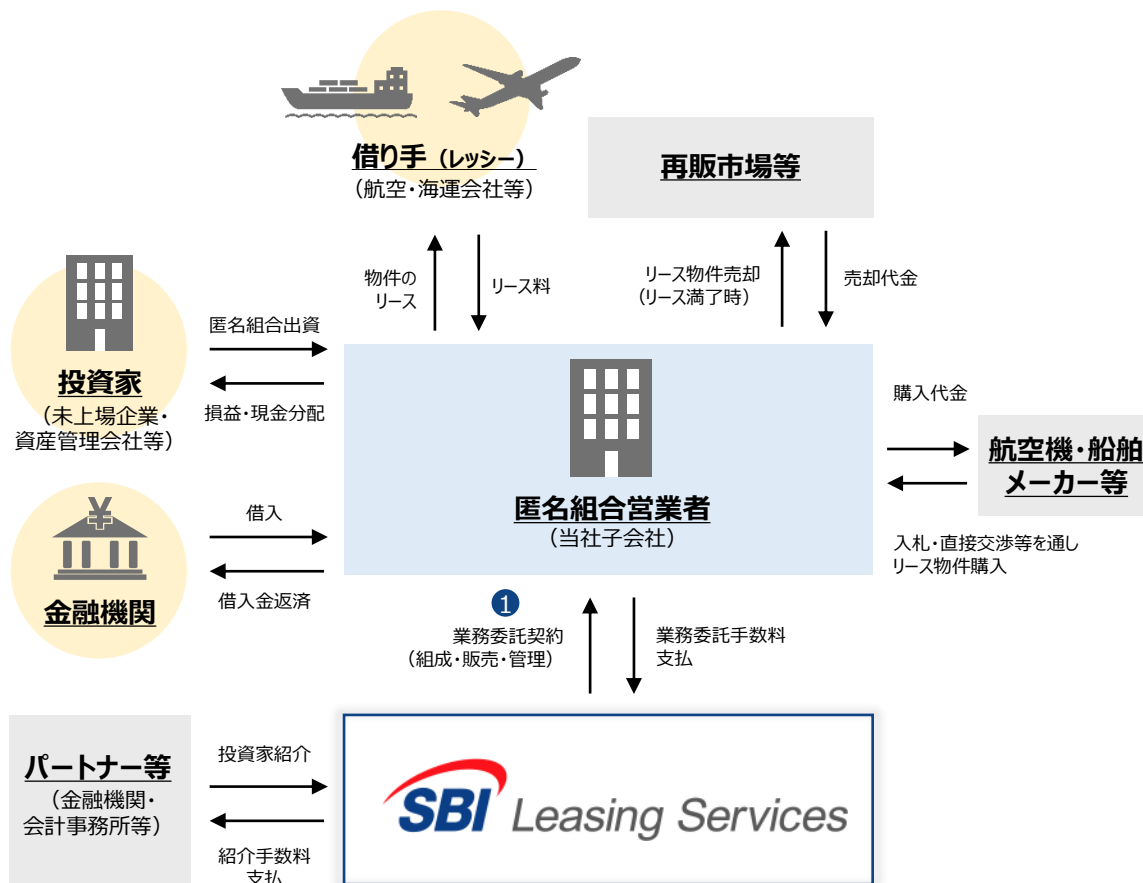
借り手（レッシー）
（航空・海運会社等）

再販市場等

物件の
リース

リース料

リース物件売却
（リース満了時）

売却代金

匿名組合出資

損益・現金分配

投資家
（未上場企業・
資産管理会社等）

匿名組合営業者
（当社子会社）

購入代金

航空機・船舶
メーカー等

入札・直接交渉等を通し
リース物件購入

借入

借入金返済

金融機関

1
業務委託契約
（組成・販売・管理）

業務委託手数料
支払

パートナー等
（金融機関・
会計事務所等）

投資家紹介

紹介手数料
支払

SBI Leasing Services